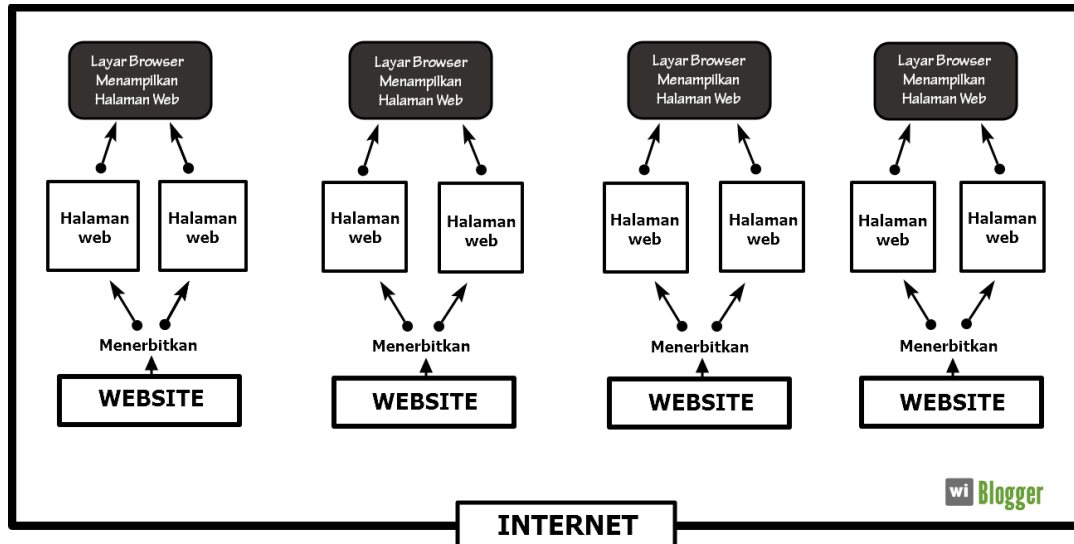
Layar Browser Menampilkan Halaman Web

Halaman web

Halaman web

Menerbitkan

WEBSITE

Layar Browser Menampilkan Halaman Web

Halaman web

Halaman web

Menerbitkan

WEBSITE

Layar Browser Menampilkan Halaman Web

Halaman web

Halaman web

Menerbitkan

WEBSITE

Layar Browser Menampilkan Halaman Web

Halaman web

Halaman web

Menerbitkan

WEBSITE

wi Blogger

INTERNET